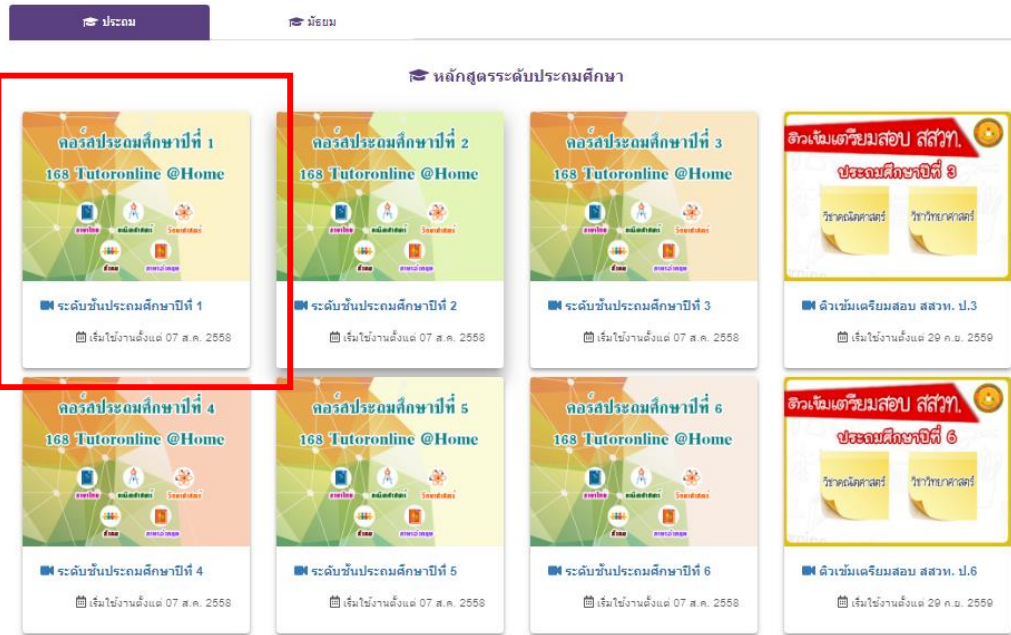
ประถม

มัธยม

หลักสูตรระดับประถมศึกษา

คอร์สประถมศึกษาปีที่ 1
168 Tutoronline @Home
ภาษาไทย คณิตศาสตร์ วิทยาศาสตร์ สังคม ภาษาอังกฤษ

ระดับชั้นประถมศึกษาปีที่ 1
เริ่มใช้งานตั้งแต่ 07 ส.ค. 2558

คอร์สประถมศึกษาปีที่ 2
168 Tutoronline @Home
ภาษาไทย คณิตศาสตร์ วิทยาศาสตร์ สังคม ภาษาอังกฤษ

ระดับชั้นประถมศึกษาปีที่ 2
เริ่มใช้งานตั้งแต่ 07 ส.ค. 2558

คอร์สประถมศึกษาปีที่ 3
168 Tutoronline @Home
ภาษาไทย คณิตศาสตร์ วิทยาศาสตร์ สังคม ภาษาอังกฤษ

ระดับชั้นประถมศึกษาปีที่ 3
เริ่มใช้งานตั้งแต่ 07 ส.ค. 2558

ติวเข้มเตรียมสอบ สสวท.
ประถมศึกษาปีที่ 3
วิชาคณิตศาสตร์ วิชาวิทยาศาสตร์

ติวเข้มเตรียมสอบ สสวท. ป.3
เริ่มใช้งานตั้งแต่ 29 ก.ย. 2559

คอร์สประถมศึกษาปีที่ 4
168 Tutoronline @Home
ภาษาไทย คณิตศาสตร์ วิทยาศาสตร์ สังคม ภาษาอังกฤษ

ระดับชั้นประถมศึกษาปีที่ 4
เริ่มใช้งานตั้งแต่ 07 ส.ค. 2558

คอร์สประถมศึกษาปีที่ 5
168 Tutoronline @Home
ภาษาไทย คณิตศาสตร์ วิทยาศาสตร์ สังคม ภาษาอังกฤษ

ระดับชั้นประถมศึกษาปีที่ 5
เริ่มใช้งานตั้งแต่ 07 ส.ค. 2558

คอร์สประถมศึกษาปีที่ 6
168 Tutoronline @Home
ภาษาไทย คณิตศาสตร์ วิทยาศาสตร์ สังคม ภาษาอังกฤษ

ระดับชั้นประถมศึกษาปีที่ 6
เริ่มใช้งานตั้งแต่ 07 ส.ค. 2558

ติวเข้มเตรียมสอบ สสวท.
ประถมศึกษาปีที่ 6
วิชาคณิตศาสตร์ วิชาวิทยาศาสตร์

ติวเข้มเตรียมสอบ สสวท. ป.6
เริ่มใช้งานตั้งแต่ 29 ก.ย. 2559